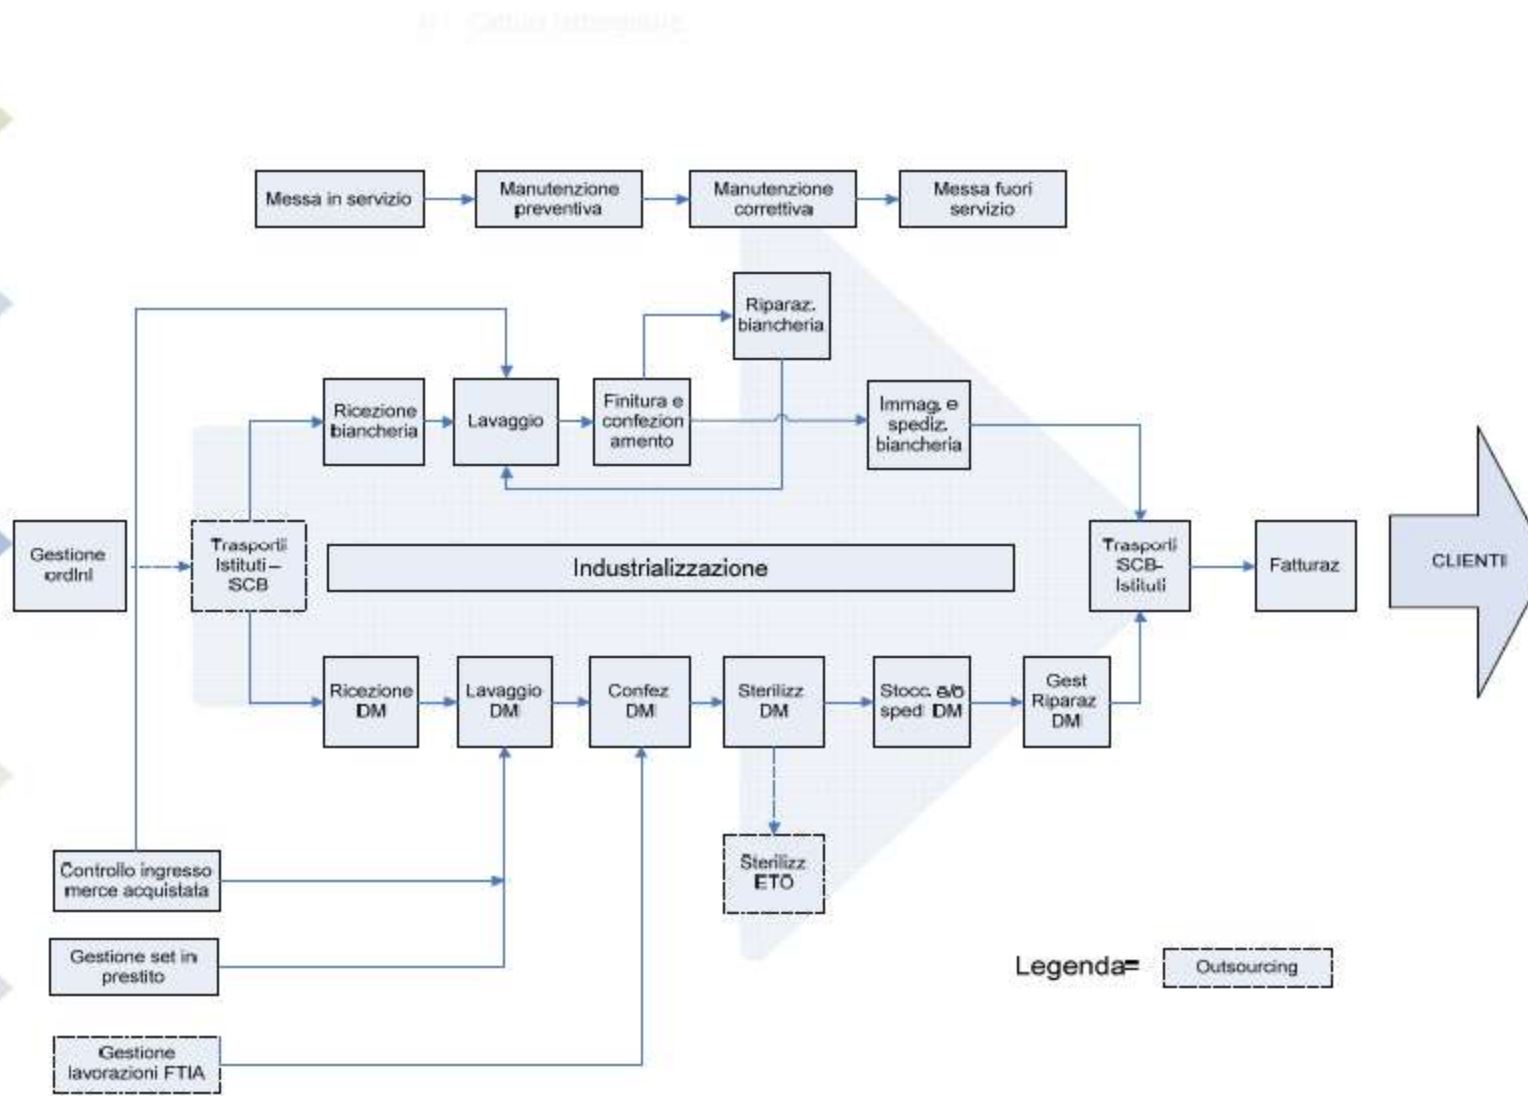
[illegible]

Messa in servizio

Manutenzione preventiva

Manutenzione correttiva

Messa fuori servizio

Riparaz. biancheria

Ricezione biancheria

Lavaggio

Finitura e confezionamento

Immag. e spediz. biancheria

Gestione ordini

Trasporti Istituti – SCB

Industrializzazione

Trasporti SCB-Istituti

Fatturaz

CLIENTI

Ricezione DM

Lavaggio DM

Confez DM

Sterilizz DM

Stocc. e/o sped DM

Gest Riparaz DM

Sterilizz ETO

Controllo ingresso merce acquistata

Gestione set in prestito

Gestione lavorazioni FTIA

Legenda=

Outsourcing